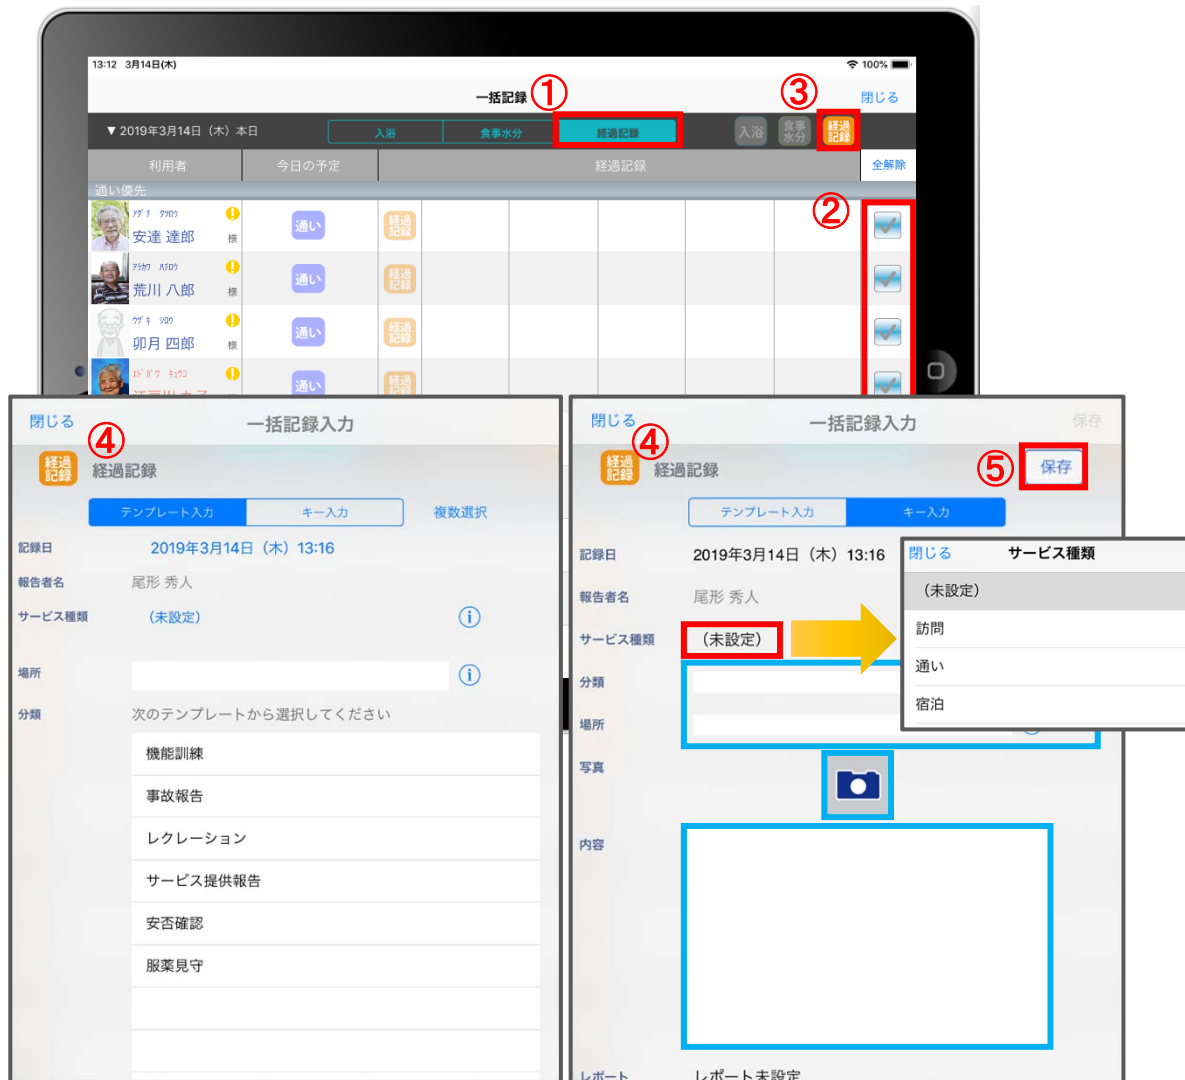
13:12 3月14日(木)

100%

一括記録 ①

閉じる

▼ 2019年3月14日（木）本日

入浴

食事水分

経過記録

③

入浴

食事水分

経過記録

利用者

今日の予定

経過記録

全解除

通い優先

②

アダチ タツロウ
安達 達郎 様

通い

経過記録

アラカワ ハチロウ
荒川 八郎 様

通い

経過記録

ウヅキ シロウ
卯月 四郎 様

通い

経過記録

エドガワ キョウコ

通い

経過記録

閉じる ④

一括記録入力

経過記録

経過記録

テンプレート入力

キー入力

複数選択

記録日

2019年3月14日（木）13:16

報告者名

尾形 秀人

サービス種類

（未設定）

場所

分類

次のテンプレートから選択してください

機能訓練

事故報告

レクレーション

サービス提供報告

安否確認

服薬見守

閉じる ④

一括記録入力

保存

経過記録

経過記録

⑤ 保存

テンプレート入力

キー入力

記録日

2019年3月14日（木）13:16

報告者名

尾形 秀人

サービス種類

（未設定）

分類

場所

写真

内容

レポート

レポート未設定

閉じる

サービス種類

（未設定）

訪問

通い

宿泊